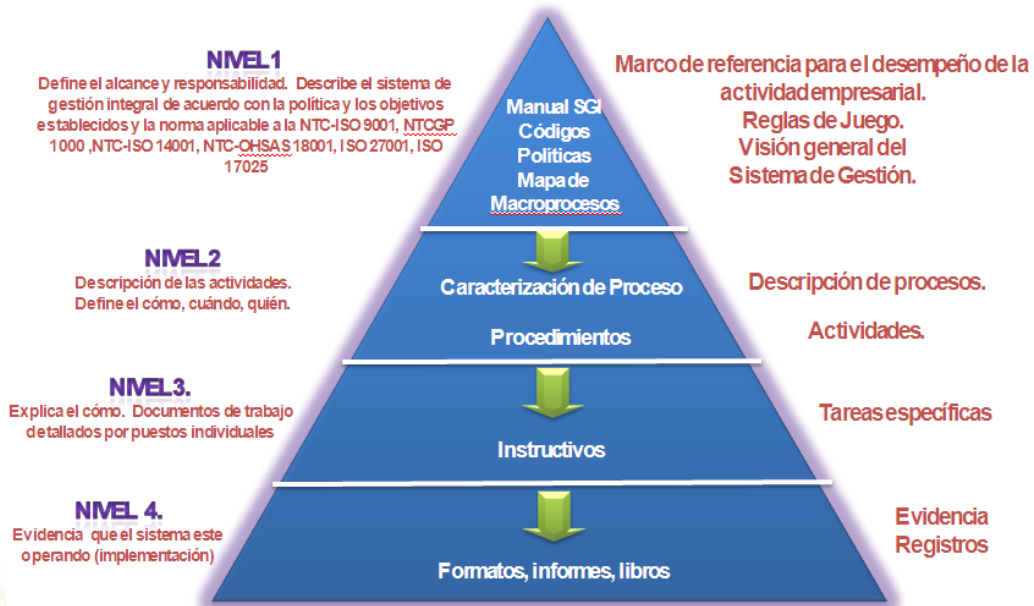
NIVEL 1
Define el alcance y responsabilidad. Describe el sistema de gestión integral de acuerdo con la política y los objetivos establecidos y la norma aplicable a la NTC-ISO 9001, NTCGP 1000 ,NTC-ISO 14001, NTC-OHSAS 18001, ISO 27001, ISO 17025

Manual SGI
Códigos
Políticas
Mapa de Macroprocesos

Marco de referencia para el desempeño de la actividad empresarial.
Reglas de Juego.
Visión general del Sistema de Gestión.

NIVEL 2
Descripción de las actividades.
Define el cómo, cuándo, quién.

Caracterización de Proceso

Procedimientos

Descripción de procesos.

Actividades.

NIVEL 3.
Explica el cómo. Documentos de trabajo detallados por puestos individuales

Instructivos

Tareas específicas

NIVEL 4.
Evidencia que el sistema este operando (implementación)

Formatos, informes, libros

Evidencia
Registros